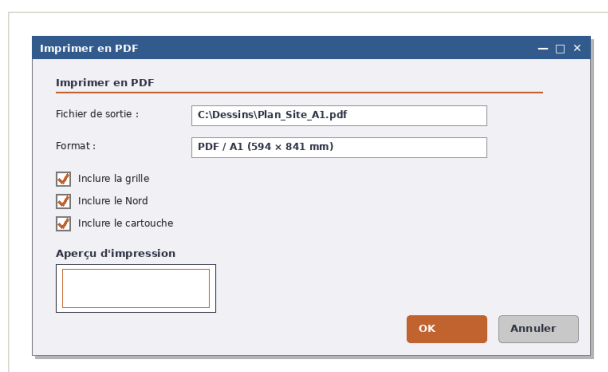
Imprimer en PDF

Imprimer en PDF

Fichier de sortie : C:\Dessins\Plan_Site_A1.pdf

Format : PDF / A1 (594 × 841 mm)

Inclure la grille

Inclure le Nord

Inclure le cartouche

Aperçu d'impression

OK

Annuler